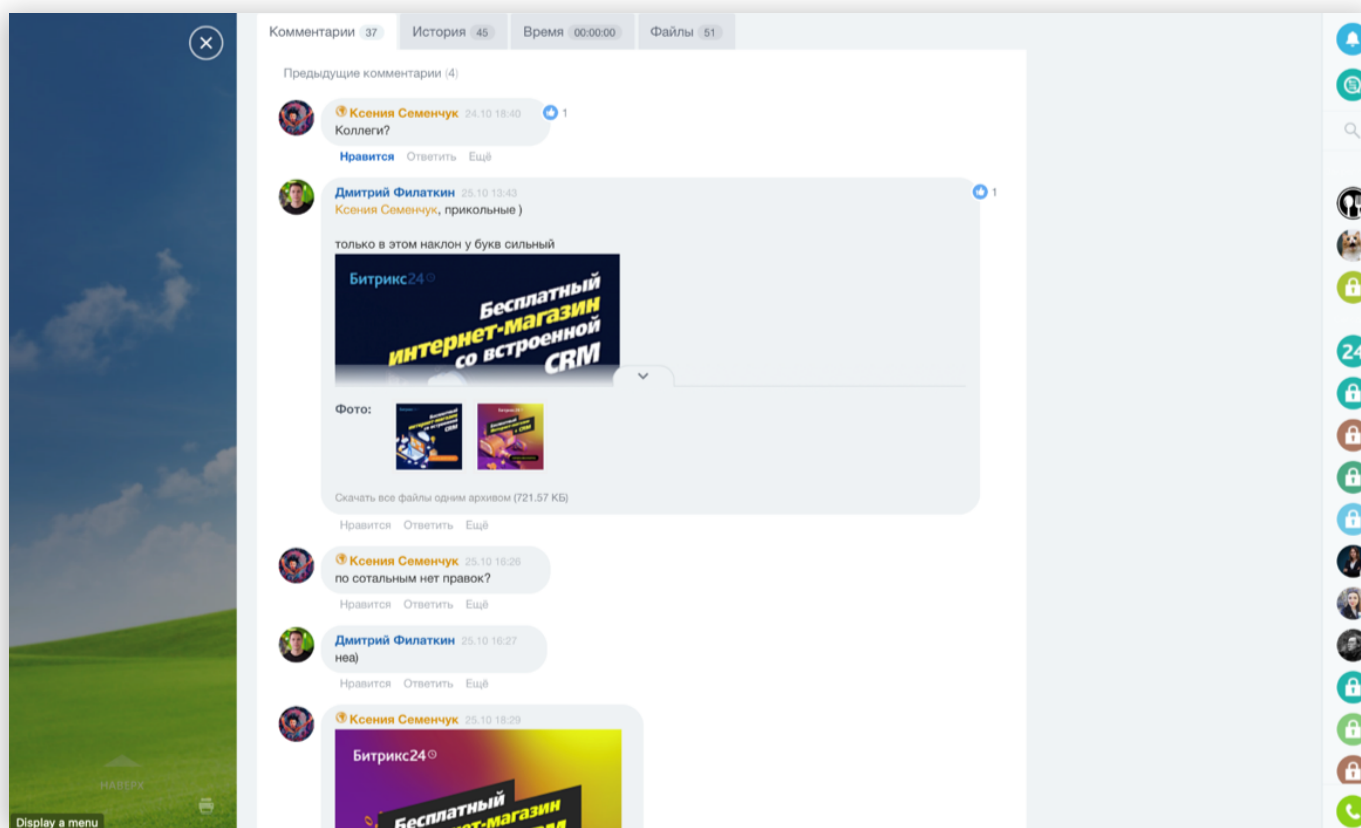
Комментарии 37 История 45 Время 00:00:00 Файлы 51

Предыдущие комментарии (4)

Ксения Семенчук 24.10 18:40
Коллеги?
1
Нравится Ответить Ещё

Дмитрий Филаткин 25.10 13:43
Ксения Семенчук, прикольные )

только в этом наклон у букв сильный
1

Битрикс24
Бесплатный интернет-магазин со встроенной CRM

Фото:

Скачать все файлы одним архивом (721.57 КБ)
Нравится Ответить Ещё

Ксения Семенчук 25.10 18:26
по сотальным нет правок?
Нравится Ответить Ещё

Дмитрий Филаткин 25.10 16:27
неа)
Нравится Ответить Ещё

Ксения Семенчук 25.10 18:29

Битрикс24
Бесплатный интернет-магазин

НАВЕРХ
Display a menu